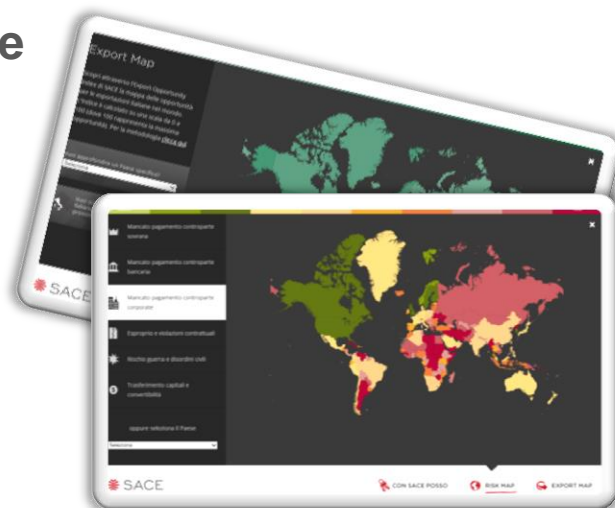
e

Export Map

Scopri attraverso l'Export Opportunity Index di SACE la mappa delle opportunità per le imprese italiane nel mondo. L'indice è calcolato su una scala da 0 a 100 (dove 100 rappresenta la massima opportunità). Per la metodologia clicca qui

Vuoi approfondire un Paese specifico?

SACE

Mancato pagamento controparte sovrana

Mancato pagamento controparte bancaria

Mancato pagamento controparte corporate

Esproprio e violazioni contrattuali

Rischio guerra e disordini civili

Trasferimento capitali e convertibilità

oppure seleziona il Paese

Seleziona

SACE

CON SACE POSSO

RISK MAP

EXPORT MAP